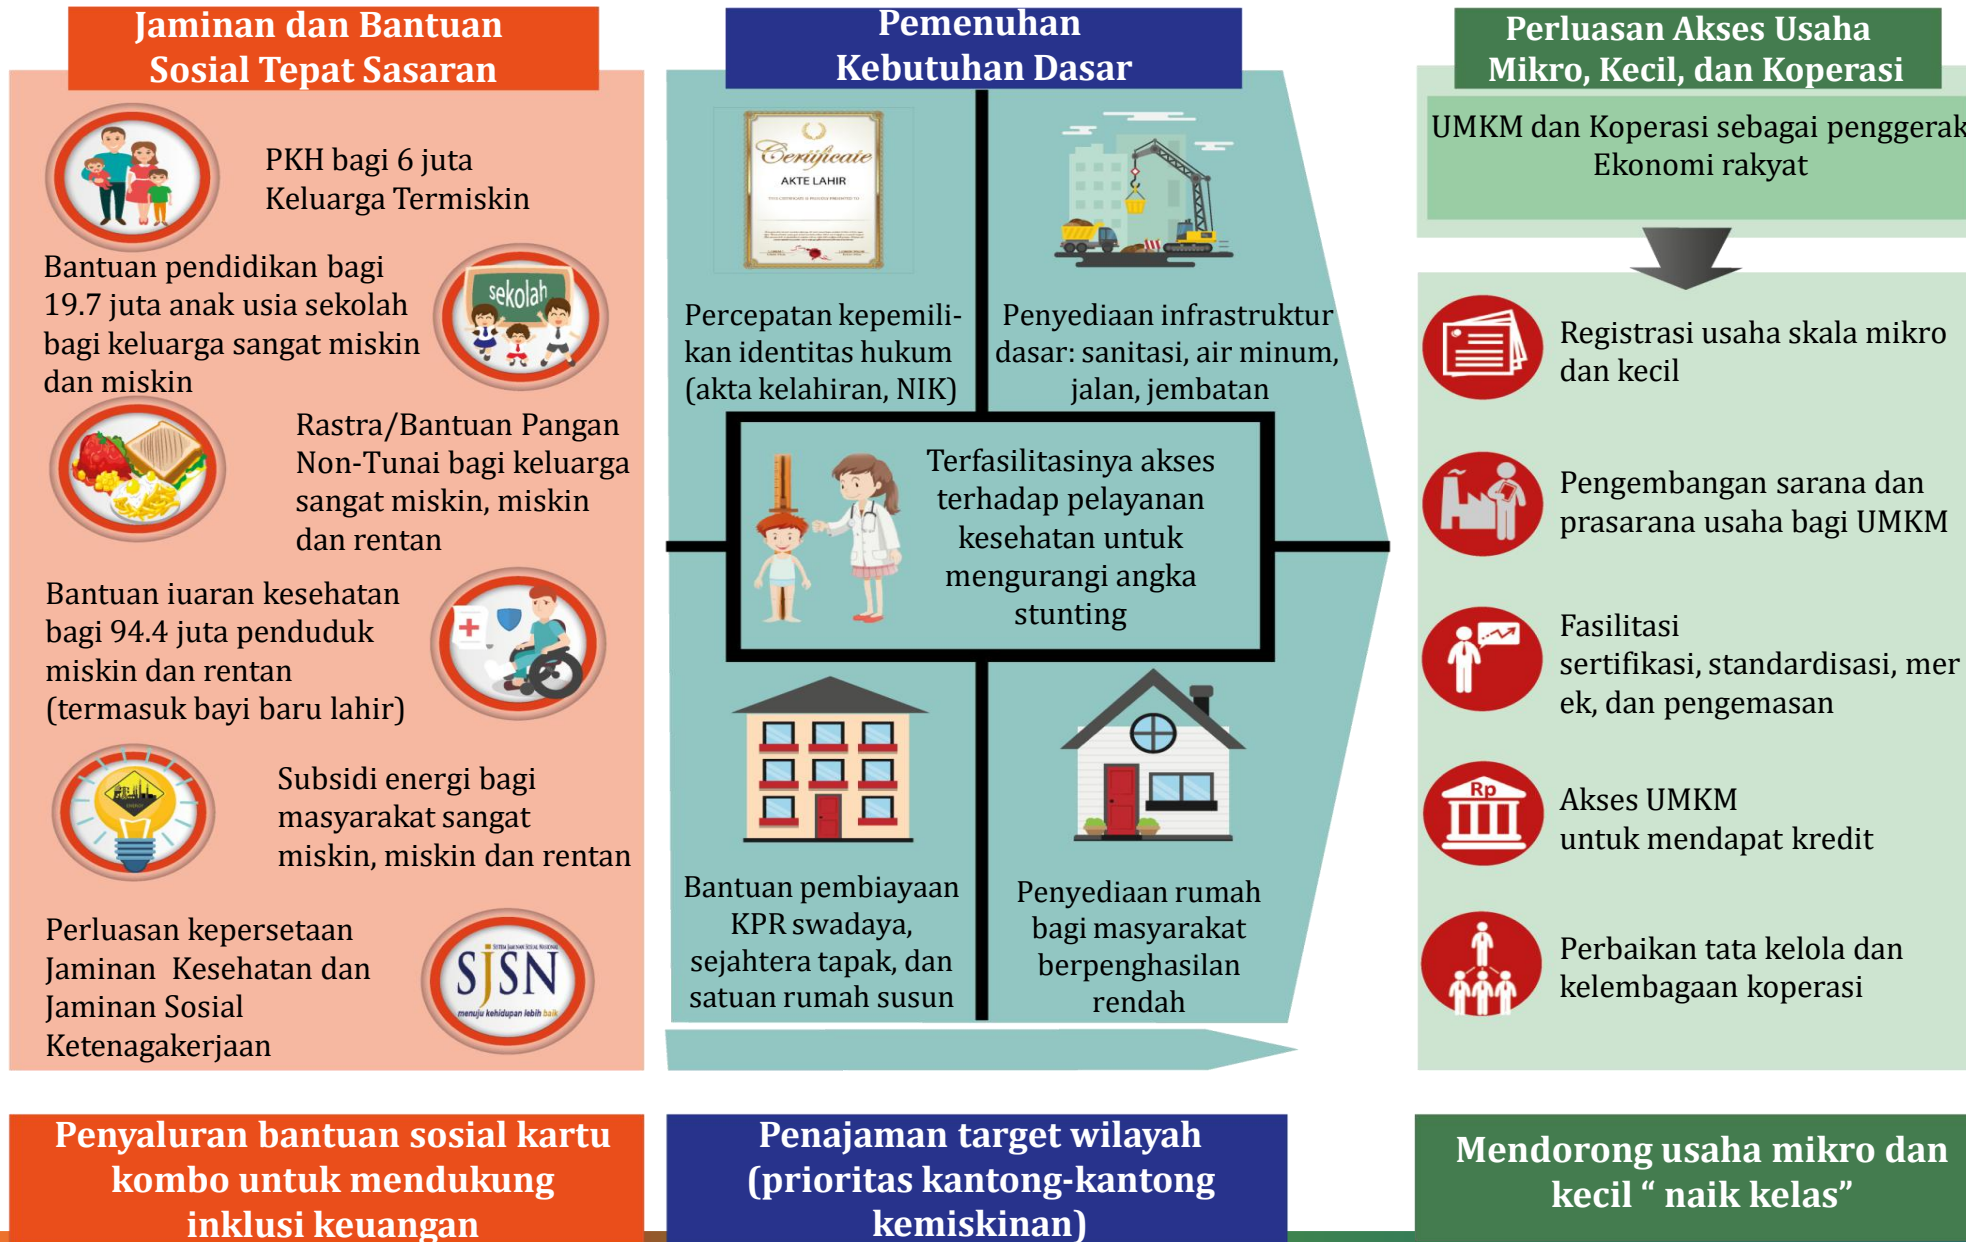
Jaminan dan Bantuan Sosial Tepat Sasaran

PKH bagi 6 juta Keluarga Termiskin

sekolah

Bantuan pendidikan bagi 19.7 juta anak usia sekolah bagi keluarga sangat miskin dan miskin

Rastra/Bantuan Pangan Non-Tunai bagi keluarga sangat miskin, miskin dan rentan

Bantuan iuaran kesehatan bagi 94.4 juta penduduk miskin dan rentan (termasuk bayi baru lahir)

Subsidi energi bagi masyarakat sangat miskin, miskin dan rentan

Perluasan kepersetaan Jaminan Kesehatan dan Jaminan Sosial Ketenagakerjaan

SJSN
menuju kehidupan lebih baik

Pemenuhan Kebutuhan Dasar

Certificate
AKTE LAHIR

Percepatan kepemilikan identitas hukum (akta kelahiran, NIK)

Penyediaan infrastruktur dasar: sanitasi, air minum, jalan, jembatan

Terfasilitasinya akses terhadap pelayanan kesehatan untuk mengurangi angka stunting

Bantuan pembiayaan KPR swadaya, sejahtera tapak, dan satuan rumah susun

Penyediaan rumah bagi masyarakat berpenghasilan rendah

Perluasan Akses Usaha Mikro, Kecil, dan Koperasi

UMKM dan Koperasi sebagai penggerak Ekonomi rakyat

Registrasi usaha skala mikro dan kecil

Pengembangan sarana dan prasarana usaha bagi UMKM

Fasilitasi sertifikasi, standardisasi, merek, dan pengemasan

Rp

Akses UMKM untuk mendapat kredit

Perbaikan tata kelola dan kelembagaan koperasi

Penyaluran bantuan sosial kartu kombo untuk mendukung inklusi keuangan

Penajaman target wilayah (prioritas kantong-kantong kemiskinan)

Mendorong usaha mikro dan kecil " naik kelas"